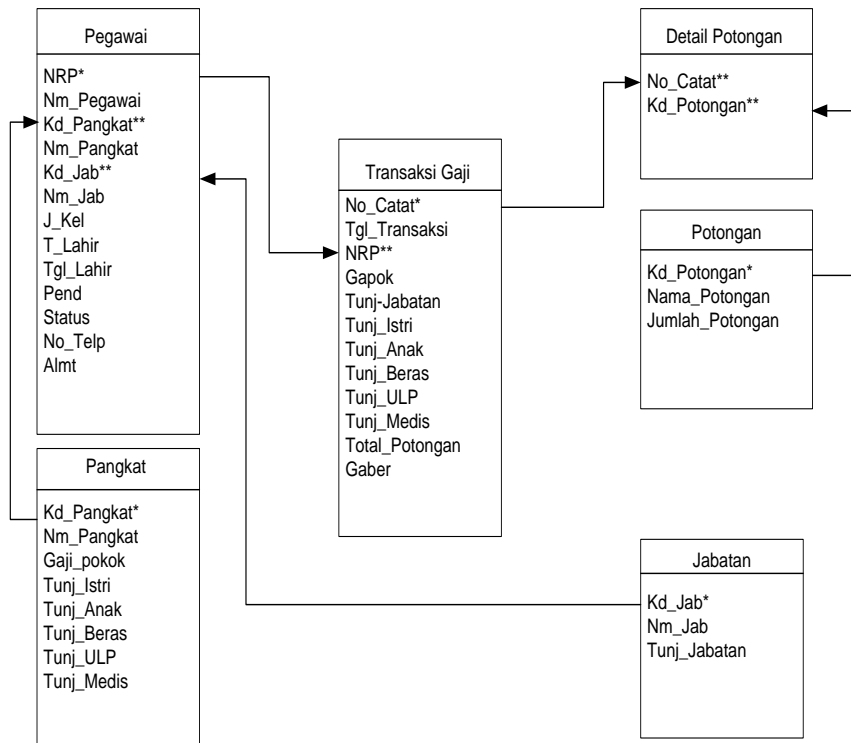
Pegawai

NRP*
Nm_Pegawai
Kd_Pangkat**
Nm_Pangkat
Kd_Jab**
Nm_Jab
J_Kel
T_Lahir
Tgl_Lahir
Pend
Status
No_Telp
Almt

Pangkat

Kd_Pangkat*
Nm_Pangkat
Gaji_pokok
Tunj_Istri
Tunj_Anak
Tunj_Beras
Tunj_ULP
Tunj_Medis

Transaksi Gaji

No_Catat*
Tgl_Transaksi
NRP**
Gapok
Tunj-Jabatan
Tunj_Istri
Tunj_Anak
Tunj_Beras
Tunj_ULP
Tunj_Medis
Total_Potongan
Gaber

Detail Potongan

No_Catat**
Kd_Potongan**

Potongan

Kd_Potongan*
Nama_Potongan
Jumlah_Potongan

Jabatan

Kd_Jab*
Nm_Jab
Tunj_Jabatan